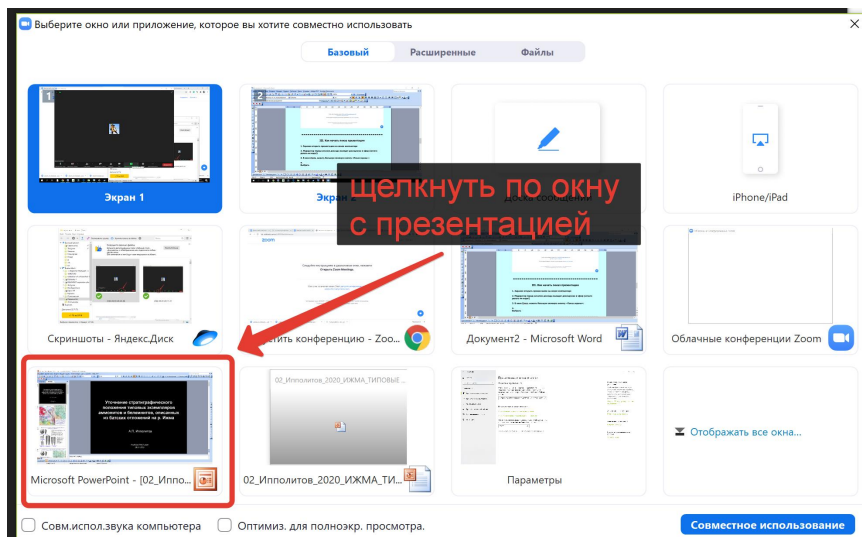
Выберите окно или приложение, которое вы хотите совместно использовать

Базовый | Расширенные | Файлы

1
Экран 1

2
Экран 2

Доска сообщений

iPhone/iPad

щелкнуть по окну с презентацией

Скриншоты - Яндекс.Диск

Zoom

Открыть Zoom Meetings

...тить конференцию - Zoo...

Документ2 - Microsoft Word

Облачные конференции Zoom

Microsoft PowerPoint - [02_Иппо...

02_Ипполитов_2020_ИЖМА_ТИПОВЫЕ ...

02_Ипполитов_2020_ИЖМА_ТИ...

Параметры

Отображать все окна...

Совм.испол.звука компьютера

Оптимиз. для полноэкр. просмотра.

Совместное использование